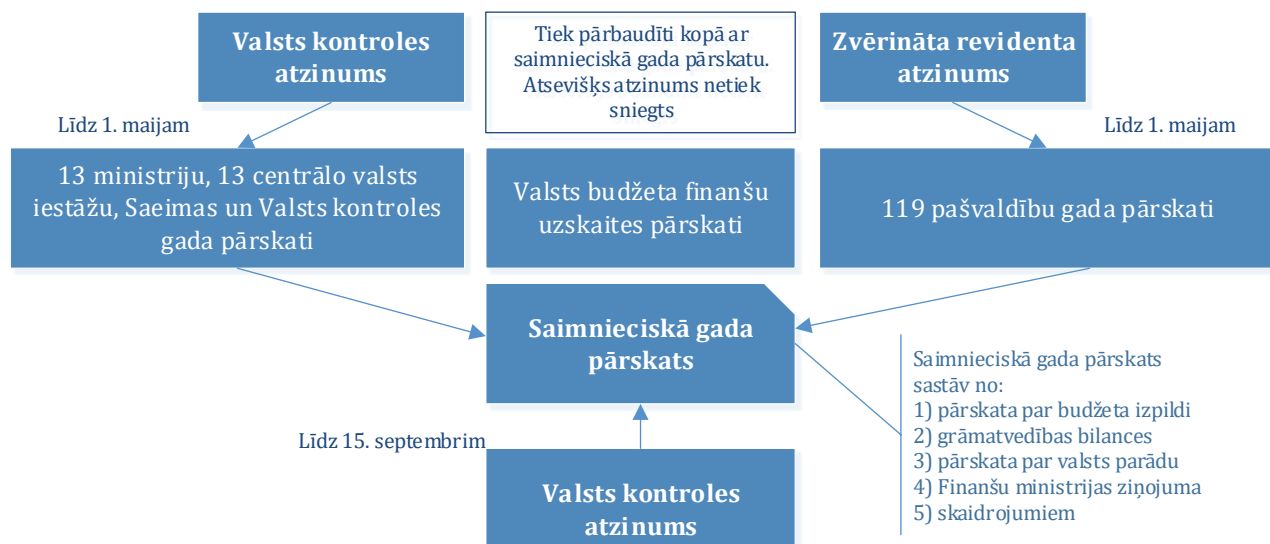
Valsts kontroles atzinums

Tiek pārbaudīti kopā ar saimnieciskā gada pārskatu. Atsevišķs atzinums netiek sniegts

Zvērināta revidenta atzinums

Līdz 1. maijam

Līdz 1. maijam

13 ministriju, 13 centrālo valsts iestāžu, Saeimas un Valsts kontroles gada pārskati

Valsts budžeta finanšu uzskaites pārskati

119 pašvaldību gada pārskati

Saimnieciskā gada pārskats

Saimnieciskā gada pārskats sastāv no:
1) pārskata par budžeta izpildi
2) grāmatvedības bilances
3) pārskata par valsts parādu
4) Finanšu ministrijas ziņojuma
5) skaidrojumiem

Līdz 15. septembrim

Valsts kontroles atzinums